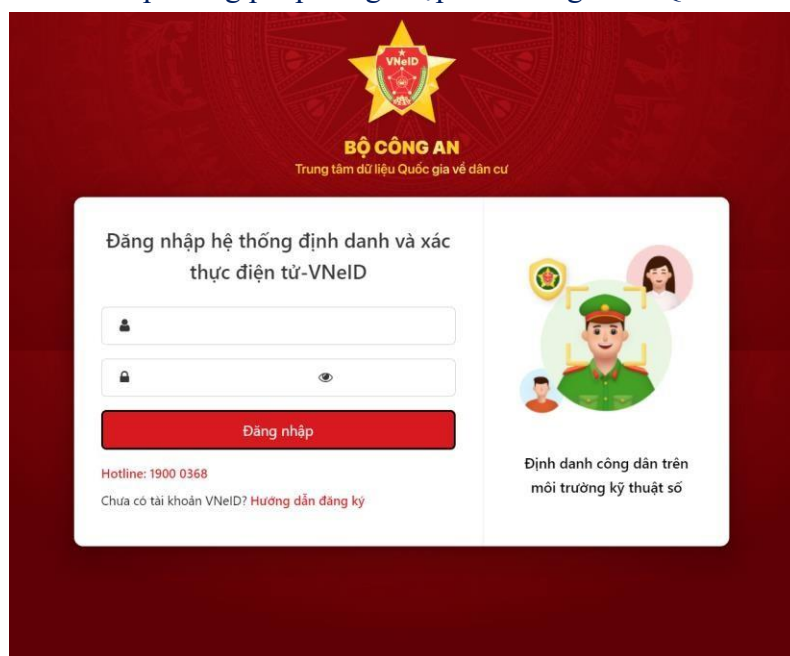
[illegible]

VNeID

BỘ CÔNG AN

Trung tâm dữ liệu Quốc gia về dân cư

Đăng nhập hệ thống định danh và xác thực điện tử-VNeID

Đăng nhập

Hotline: 1900 0368

Chưa có tài khoản VNeID? Hướng dẫn đăng ký

Định danh công dân trên môi trường kỹ thuật số